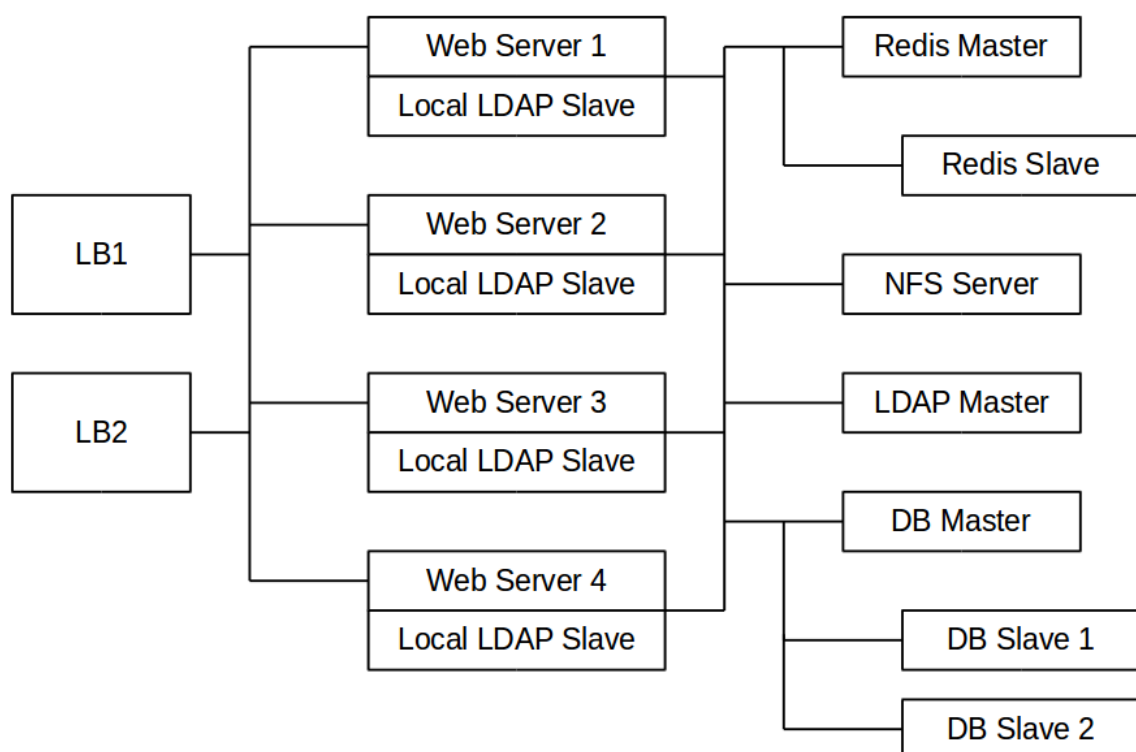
LB1

LB2

Web Server 1
Local LDAP Slave

Web Server 2
Local LDAP Slave

Web Server 3
Local LDAP Slave

Web Server 4
Local LDAP Slave

Redis Master

Redis Slave

NFS Server

LDAP Master

DB Master

DB Slave 1

DB Slave 2